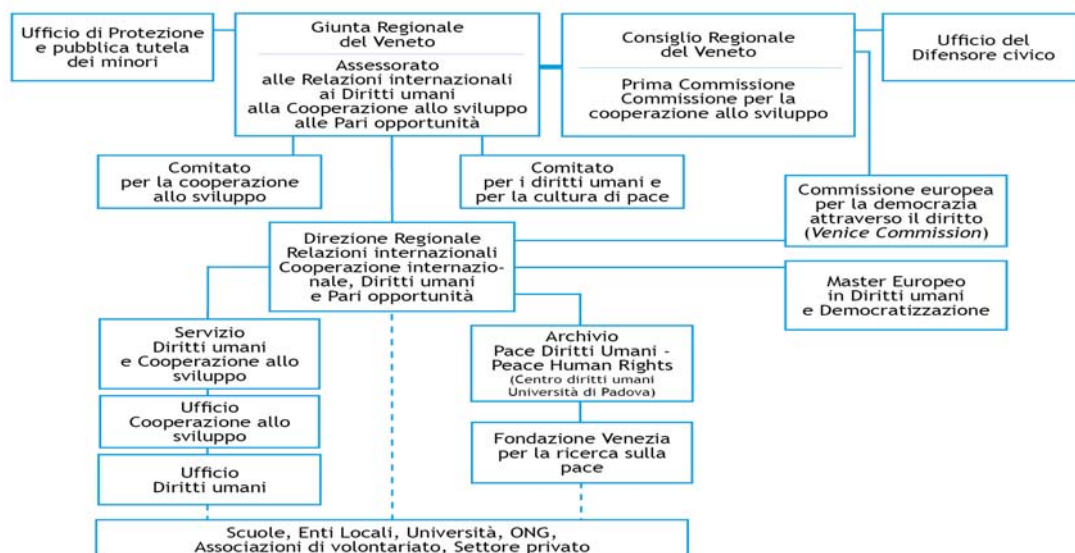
Ufficio di Protezione e pubblica tutela dei minori

Giunta Regionale del Veneto

Assessorato alle Relazioni internazionali ai Diritti umani alla Cooperazione allo sviluppo alle Pari opportunità

Consiglio Regionale del Veneto

Prima Commissione Commissione per la cooperazione allo sviluppo

Ufficio del Difensore civico

Comitato per la cooperazione allo sviluppo

Comitato per i diritti umani e per la cultura di pace

Commissione europea per la democrazia attraverso il diritto (*Venice Commission*)

Direzione Regionale Relazioni internazionali Cooperazione internazionale, Diritti umani e Pari opportunità

Master Europeo in Diritti umani e Democratizzazione

Servizio Diritti umani e Cooperazione allo sviluppo

Archivio Pace Diritti Umani - Peace Human Rights (Centro diritti umani Università di Padova)

Ufficio Cooperazione allo sviluppo

Fondazione Venezia per la ricerca sulla pace

Ufficio Diritti umani

Scuole, Enti Locali, Università, ONG, Associazioni di volontariato, Settore privato